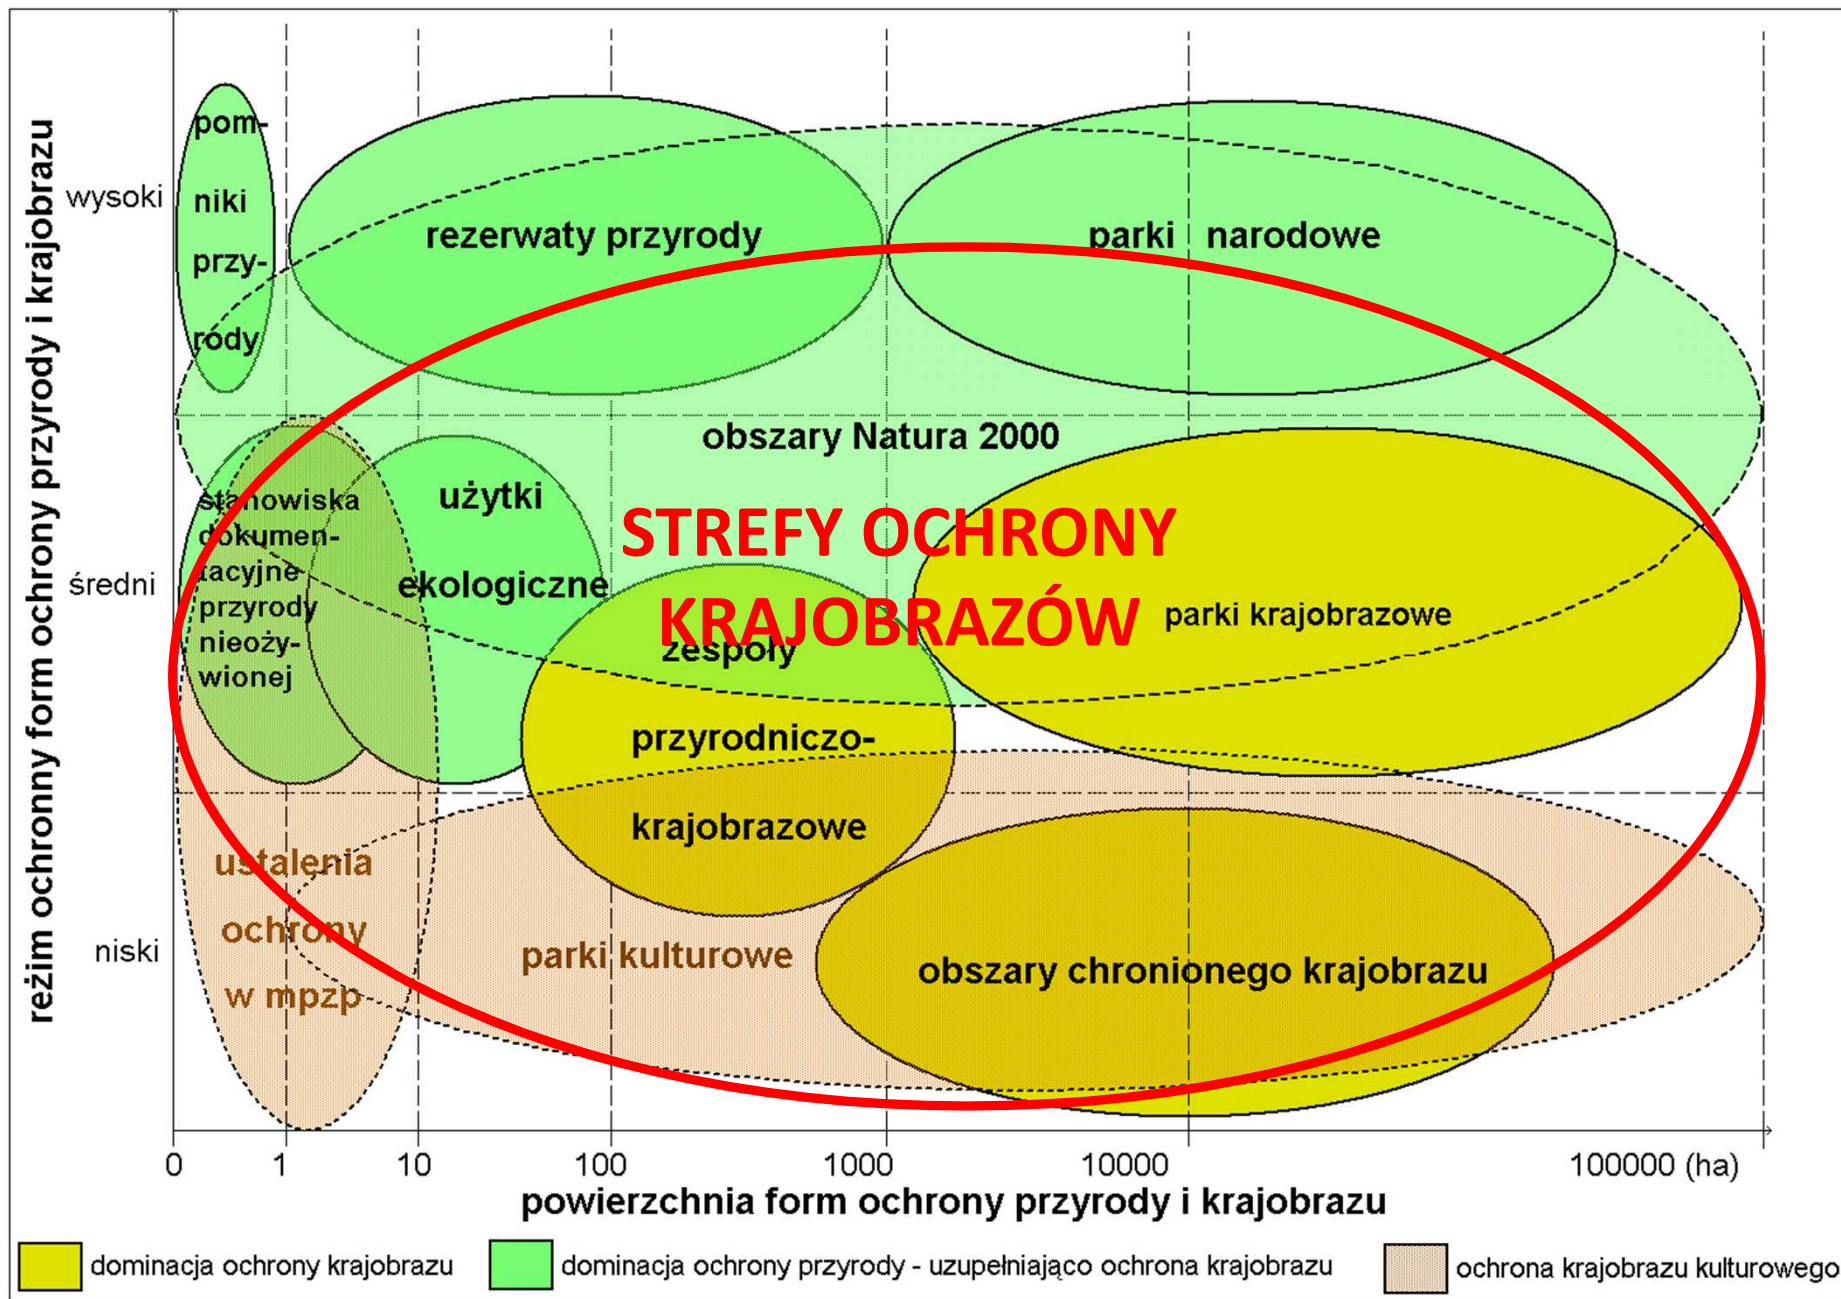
reżim ochronny form ochrony przyrody i krajobrazu

wysoki

średni

niski

pomniki przyrody

rezerwaty przyrody

parki narodowe

obszary Natura 2000

stanowiska dokumentacyjne przyrody nieożywionej

użytki ekologiczne

STREFY OCHRONY KRAJOBRAZÓW

zespoły przyrodniczo-krajobrazowe

parki krajobrazowe

ustalenia ochrony w mpzp

parki kulturowe

obszary chronionego krajobrazu

0 1 10 100 1000 10000 100000 (ha)

powierzchnia form ochrony przyrody i krajobrazu

dominacja ochrony krajobrazu

dominacja ochrony przyrody - uzupełniająco ochrona krajobrazu

ochrona krajobrazu kulturowego